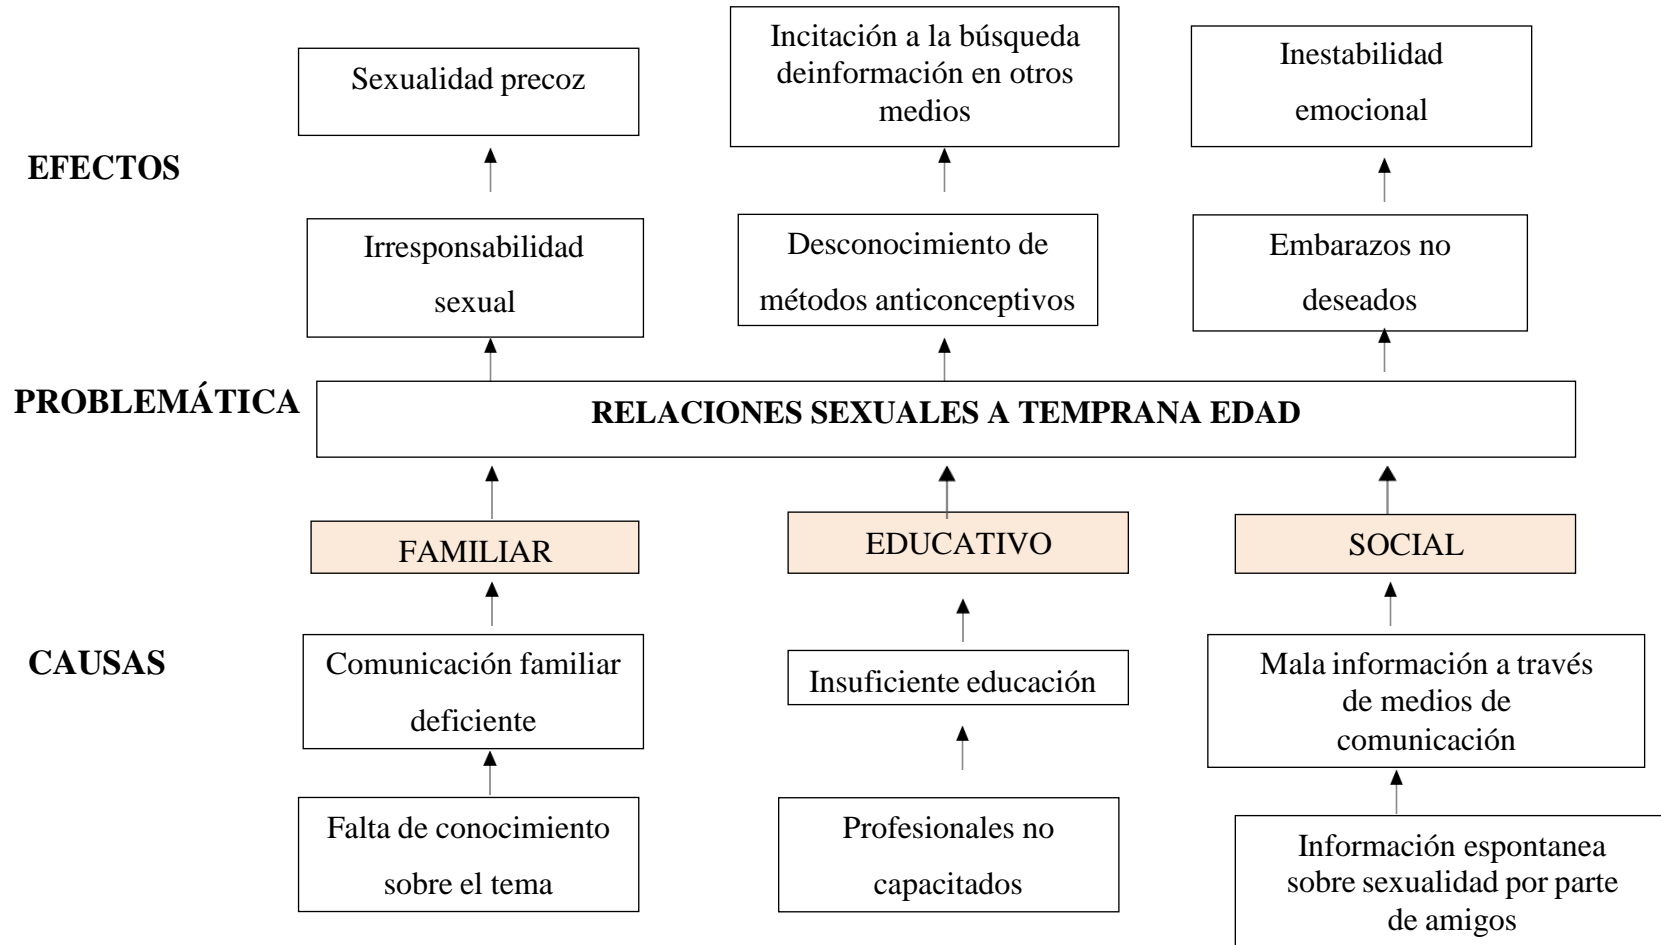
Sexualidad precoz

Incitación a la búsqueda deinformación en otros medios

Inestabilidad emocional

EFECTOS

Irresponsabilidad sexual

Desconocimiento de métodos anticonceptivos

Embarazos no deseados

PROBLEMÁTICA

RELACIONES SEXUALES A TEMPRANA EDAD

FAMILIAR

EDUCATIVO

SOCIAL

CAUSAS

Comunicación familiar deficiente

Insuficiente educación

Mala información a través de medios de comunicación

Falta de conocimiento sobre el tema

Profesionales no capacitados

Información espontanea sobre sexualidad por parte de amigos